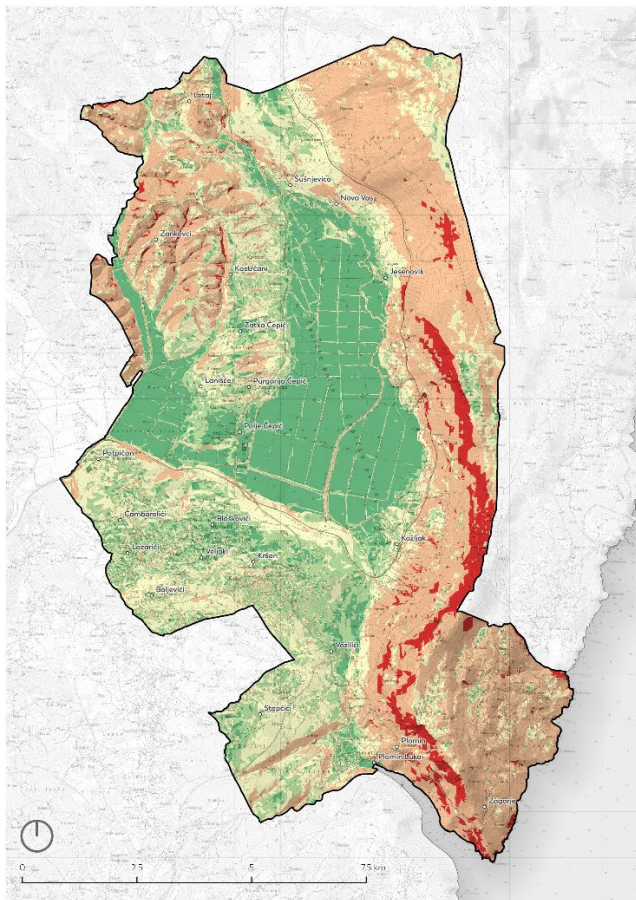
Ušaj
Šušnjevica
Nova Vas
Zankovci
Jesenovik
Kostrčani
Zatka Čepić
Lanišće
Purgarija Čepić
Polje Čepić
Potpićan
Čambarelići
Blaškovići
Kožljak
Lazarići
Veljaki
Kršan
Boljevići
Vozilići
Stepčići
Plomin
Plomin Luka
Zagorje
0
2.5
5
7.5 km